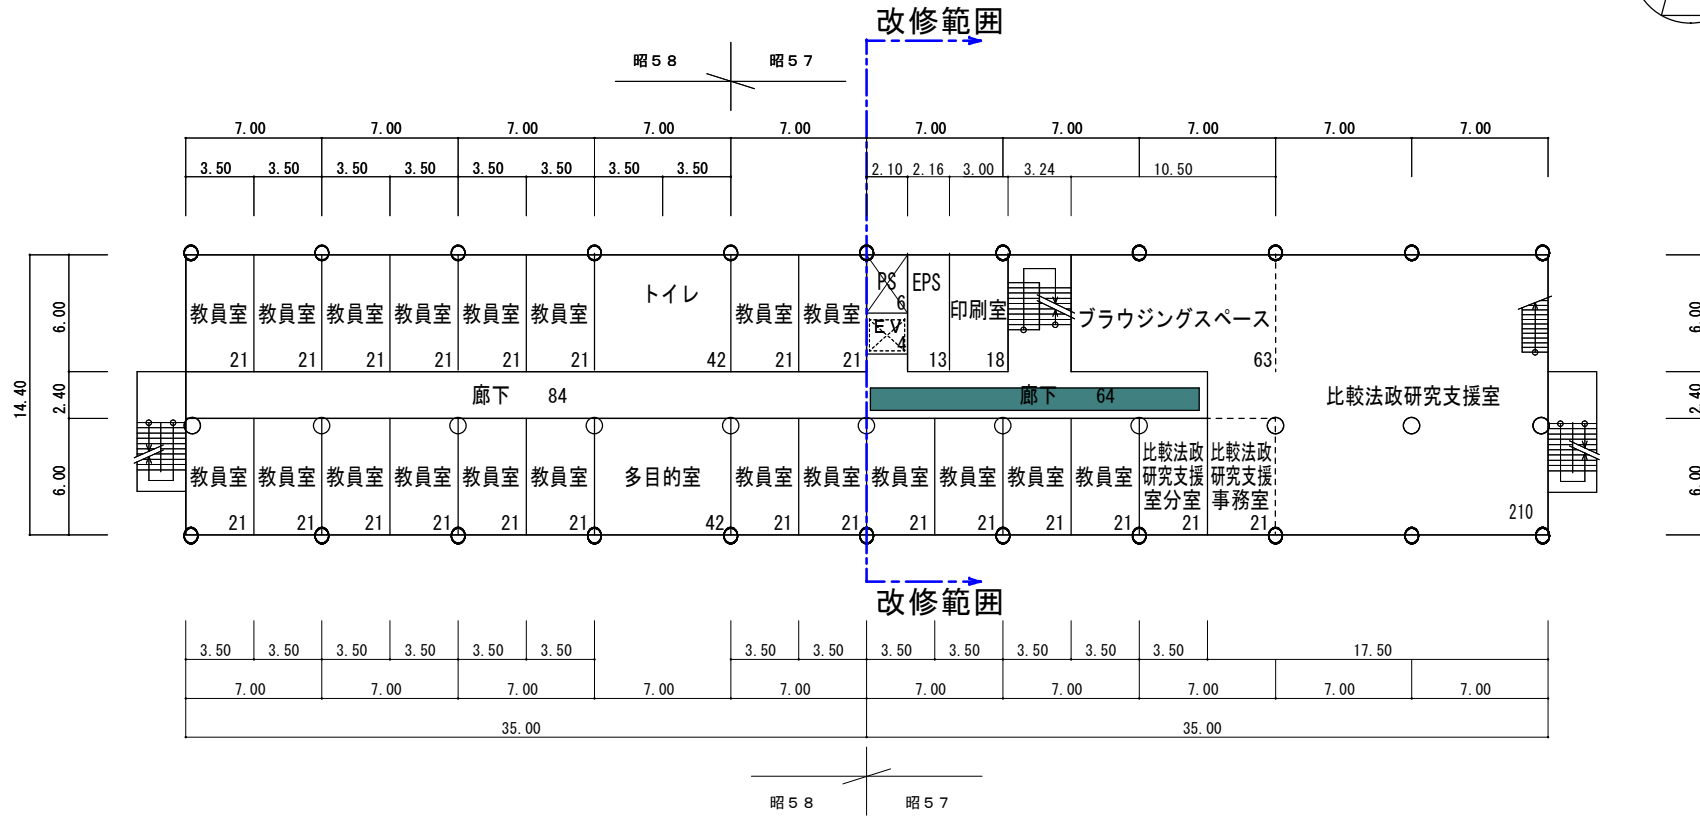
改修範囲

昭58　昭57

7.00　7.00　7.00　7.00　7.00　7.00　7.00　7.00　7.00　7.00

3.50　3.50　3.50　3.50　3.50　3.50　3.50　3.50　2.10　2.16　3.00　3.24　10.50

14.40　6.00　2.40　6.00

教員室 21　教員室 21　教員室 21　教員室 21　教員室 21　教員室 21　トイレ 42　教員室 21　教員室 21　PS 6　EV 4　EPS 13　印刷室 18　ブラウジングスペース 63

廊下　84　廊下　64　比較法政研究支援室

教員室 21　教員室 21　教員室 21　教員室 21　教員室 21　教員室 21　多目的室 42　教員室 21　教員室 21　教員室 21　教員室 21　教員室 21　教員室 21　比較法政研究支援室分室 21　比較法政研究支援事務室 21　210

改修範囲

3.50　3.50　3.50　3.50　3.50　3.50　3.50　3.50　3.50　3.50　3.50　3.50　3.50　17.50

7.00　7.00　7.00　7.00　7.00　7.00　7.00　7.00　7.00　7.00

35.00　35.00

昭58　昭57

6.00　2.40　6.00